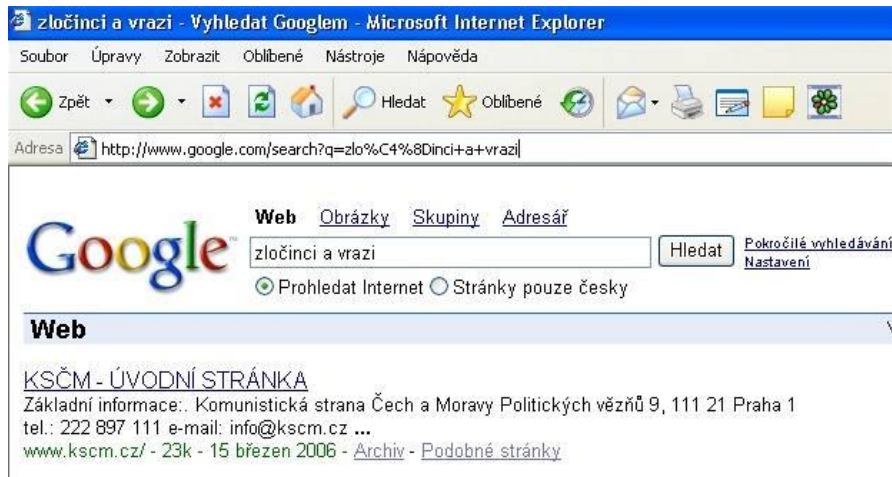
zločinci a vrazi - Vyhledat Googlem - Microsoft Internet Explorer

Soubor Úpravy Zobrazit Oblíbené Nástroje Nápověda

Zpět Hledat Oblíbené

Adresa http://www.google.com/search?q=zlo%C4%8Dinci+a+vrazi

Google

Web Obrázky Skupiny Adresář

zločinci a vrazi Hledat

Pokročilé vyhledávání
Nastavení

Prohledat Internet Stránky pouze česky

Web

KSČM - ÚVODNÍ STRÁNKA
Základní informace:. Komunistická strana Čech a Moravy Politických vězňů 9, 111 21 Praha 1 tel.: 222 897 111 e-mail: info@kscm.cz ...
www.kscm.cz/ - 23k - 15 březen 2006 - Archiv - Podobné stránky